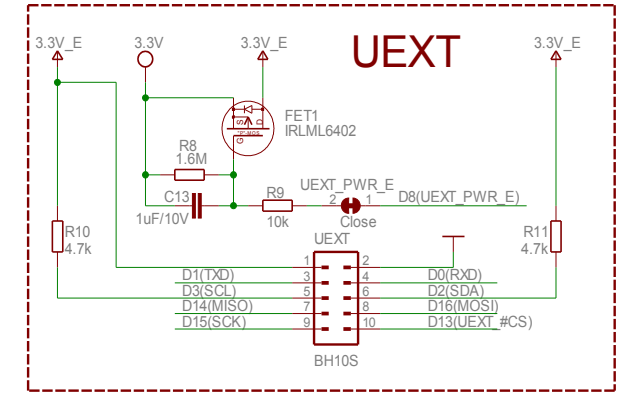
3.3V_E
3.3V
3.3V_E
UEXT
3.3V_E

FET1
IRLML6402
P-MOS
G S D

R8
1.6M

C13
1uF/10V

R9
10k

UEXT_PWR_E
2 1
Close
D8(UEXT_PWR_E)

R10
4.7k

R11
4.7k

UEXT

1 2
3 4
5 6
7 8
9 10

D1(TXD)
D3(SCL)
D14(MISO)
D15(SCK)

D0(RXD)
D2(SDA)
D16(MOSI)
D13(UEXT_#CS)

BH10S